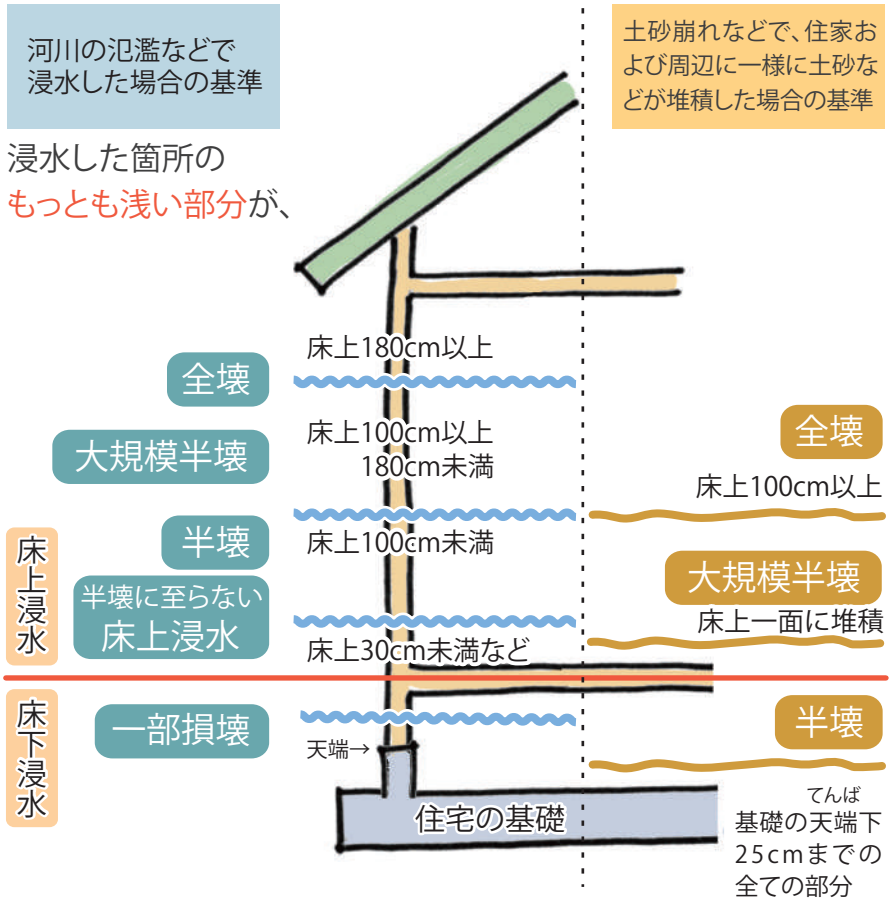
河川の氾濫などで浸水した場合の基準

土砂崩れなどで、住家および周辺に一様に土砂などが堆積した場合の基準

浸水した箇所のもっとも浅い部分が、

床上180cm以上

全壊

床上100cm以上
180cm未満

大規模半壊

全壊

床上100cm以上

半壊

床上100cm未満

床上浸水

半壊に至らない床上浸水

大規模半壊

床上一面に堆積

床上30cm未満など

床下浸水

一部損壊

半壊

天端→

住宅の基礎

てんば
基礎の天端下25cmまでの全ての部分